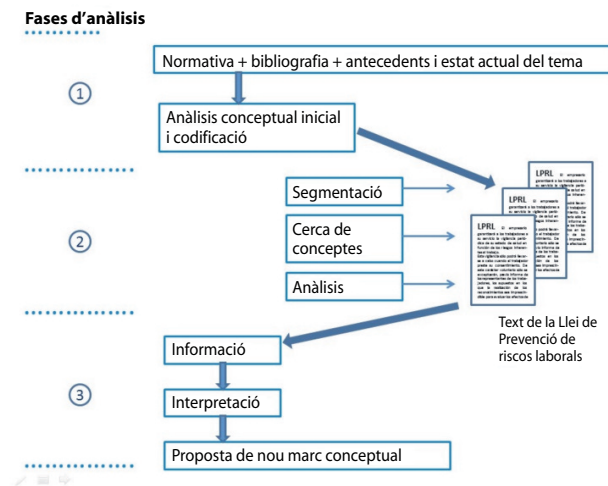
Fases d'anàlisis

Normativa + bibliografia + antecedents i estat actual del tema

①

Anàlisis conceptual inicial i codificació

Segmentació

Cerca de conceptes

②

Anàlisis

LPRL

LPRL

LPRL

Text de la Llei de Prevenció de riscos laborals

Informació

③

Interpretació

Proposta de nou marc conceptual